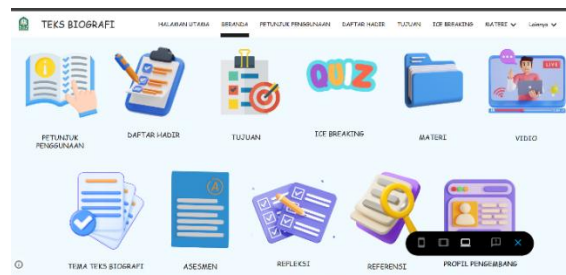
TEKS BIOGRAFI

HALAMAN UTAMA BERANDA PETUNJUK PENGGUNAAN DAFTAR HADIR TUJUAN ICE BREAKING MATERI Lainnya

QUIZ

LIVE

PETUNJUK PENGGUNAAN

DAFTAR HADIR

TUJUAN

ICE BREAKING

MATERI

VIDIO

A

TEMA TEKS BIOGRAFI

ASESMEN

REFLEKSI

REFERENSI

PROFIL PENGEMBANG